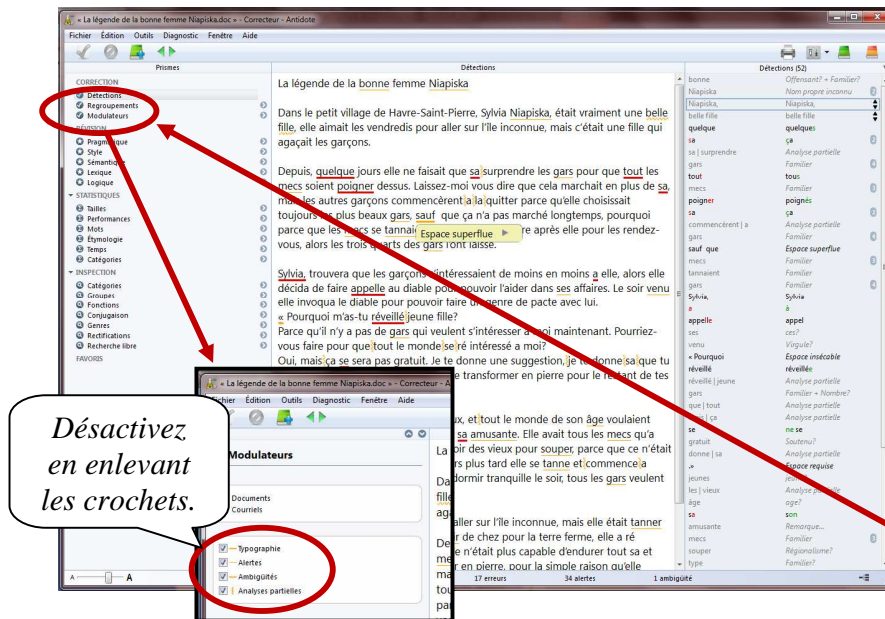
« La légende de la bonne femme Niapiska.doc » - Correcteur - Antidote

Fichier Édition Outils Diagnostic Fenêtre Aide

Prismes

CORRECTION
Détections
Regroupements
Modulateurs
RÉVISION
Pragmatique
Style
Sémantique
Lexique
Logique
STATISTIQUES
Tailles
Performances
Mots
Étymologie
Temps
Catégories
INSPECTION
Catégories
Groupes
Fonctions
Conjugaison
Genres
Rectifications
Recherche libre
FAVORIS

Détections

La légende de la bonne femme Niapiska

Dans le petit village de Havre-Saint-Pierre, Sylvia Niapiska, était vraiment une belle fille, elle aimait les vendredis pour aller sur l'île inconnue, mais c'était une fille qui agaçait les garçons.

Depuis, quelque jours elle ne faisait que sa surprendre les gars pour que tout les mecs soient poigner dessus. Laissez-moi vous dire que cela marchait en plus de sa, mais les autres garçons commencèrent à la quitter parce qu'elle choisissait toujours les plus beaux gars, sauf que ça n'a pas marché longtemps, pourquoi parce que les mecs se tannai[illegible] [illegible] après elle pour les rendez-vous, alors les trois quarts des gars font laisse.

Espace superflue

Sylvia, trouvera que les garçons s'intéressaient de moins en moins à elle, alors elle décida de faire appelle au diable pour pouvoir l'aider dans ses affaires. Le soir venu elle invoqua le diable pour pouvoir faire un genre de pacte avec lui.
« Pourquoi m'as-tu réveillé jeune fille?
Parce qu'il n'y a pas de gars qui veulent s'intéresser à moi maintenant. Pourriez-vous faire pour que tout le monde se ré intéressé a moi?
Oui, mais ça se sera pas gratuit. Je te donne une suggestion, je te donne sa que tu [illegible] transformer en pierre pour le restant de tes

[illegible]ux, et tout le monde de son âge voulaient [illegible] sa amusante. Elle avait tous les mecs qu'a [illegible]oir des vieux pour souper, parce que ce n'était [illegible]rs plus tard elle se tanne et commence a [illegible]dormir tranquille le soir, tous les gars veulent

Détections (52)

bonne | Offensant? + Familier?
Niapiska | Nom propre inconnu
Niapiska, | Niapiska,
belle fille | belle fille
quelque | quelques
sa | ça
sa | surprendre | Analyse partielle
gars | Familier
tout | tous
mecs | Familier
poigner | poignés
sa | ça
commencèrent | a | Analyse partielle
gars | Familier
sauf que | Espace superflue
mecs | Familier
tannaient | Familier
gars | Familier
Sylvia, | Sylvia
a | à
appelle | appel
ses | ces?
venu | Virgule?
« Pourquoi | Espace insécable
réveillé | réveillée
réveillé | jeune | Analyse partielle
gars | Familier + Nombre?
que | tout | Analyse partielle
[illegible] | ça | Analyse partielle
se | ne se
gratuit | Soutenu?
donne | sa | Analyse partielle
.» | Espace requise
jeunes | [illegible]
les | vieux | Analyse partielle
âge | age?
sa | son
amusante | Remarque...
mecs | Familier
souper | Régionalisme?
type | Familier

17 erreurs | 34 alertes | 1 ambiguïté

« La légende de la bonne femme Niapiska.doc » - Correcteur - A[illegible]
Fichier Édition Outils Diagnostic Fenêtre Aide
Modulateurs
Documents
Courriels
Typographie
Alertes
Ambiguïtés
Analyses partielles

La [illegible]
fille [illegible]
aga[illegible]
De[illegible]
me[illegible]
ma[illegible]
tou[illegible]
par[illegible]
vou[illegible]

aller sur l'île inconnue, mais elle était tanner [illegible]r de chez pour la terre ferme, elle a ré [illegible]e n'était plus capable d'endurer tout sa et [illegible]r en pierre, pour la simple raison qu'elle

Désactivez en enlevant les crochets.